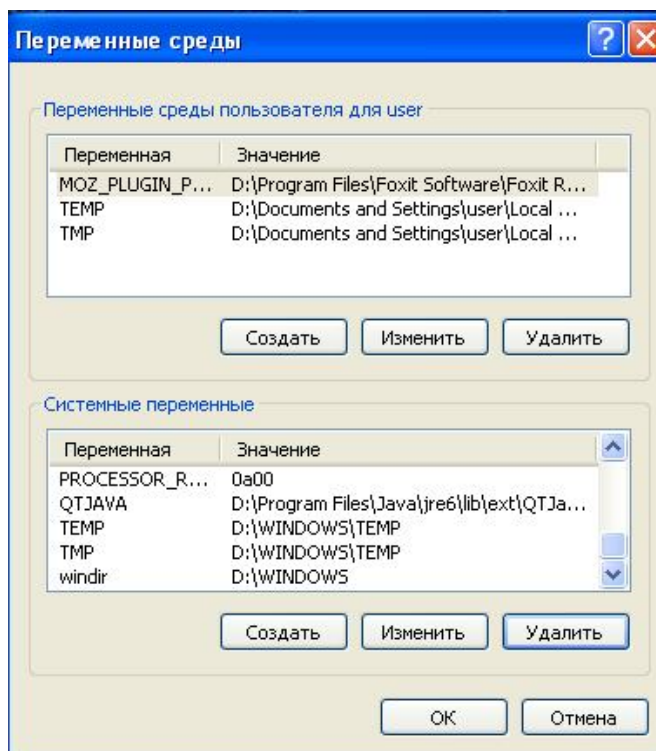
Переменные среды

Переменные среды пользователя для user

| Переменная | Значение |
|---|---|
| MOZ_PLUGIN_P... | D:\Program Files\Foxit Software\Foxit R... |
| TEMP | D:\Documents and Settings\user\Local ... |
| TMP | D:\Documents and Settings\user\Local ... |

Создать Изменить Удалить

Системные переменные

| Переменная | Значение |
|---|---|
| PROCESSOR_R... | 0a00 |
| QTJAVA | D:\Program Files\Java\jre6\lib\ext\QTJa... |
| TEMP | D:\WINDOWS\TEMP |
| TMP | D:\WINDOWS\TEMP |
| windir | D:\WINDOWS |

Создать Изменить Удалить

OK Отмена